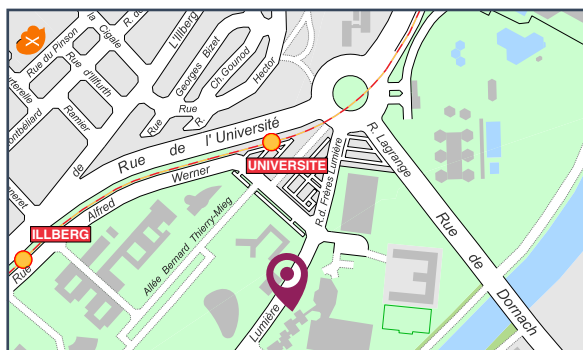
Rue du Pinson
la Cigale
R. de
L'Illberg
Rue d'Illfurth
Georges Bizet
Ch. Gounod
Hector
Ramier
Rue
R.
Rue
Montbéliard
de
Rue de l' Université
UNIVERSITE
R. Lagrange
R. Frères Lumière
R.d.
Werner
Alfred
ILLBERG
Rue
Allée Bernard Thierry-Mieg
Rue de Dornach
Lumière